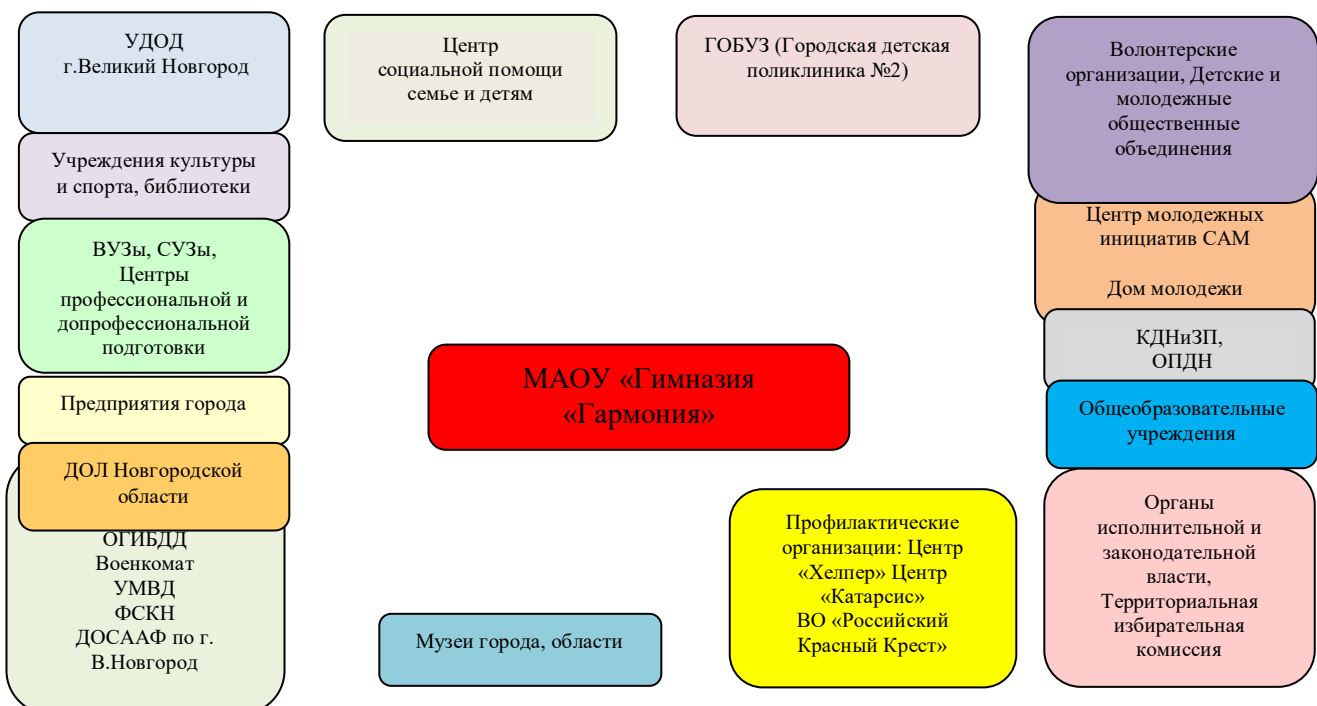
УДОД
г.Великий Новгород

Учреждения культуры и спорта, библиотеки

ВУЗы, СУЗы, Центры профессиональной и допрофессиональной подготовки

Предприятия города

ДОЛ Новгородской области

ОГИБДД
Военкомат
УМВД
ФСКН
ДОСААФ по г. В.Новгород

Центр социальной помощи семье и детям

ГОБУЗ (Городская детская поликлиника №2)

Волонтерские организации, Детские и молодежные общественные объединения

Центр молодежных инициатив САМ

Дом молодежи

КДНиЗП,
ОПДН

Общеобразовательные учреждения

МАОУ «Гимназия «Гармония»

Органы исполнительной и законодательной власти, Территориальная избирательная комиссия

Профилактические организации: Центр «Хелпер» Центр «Катарсис» ВО «Российский Красный Крест»

Музеи города, области